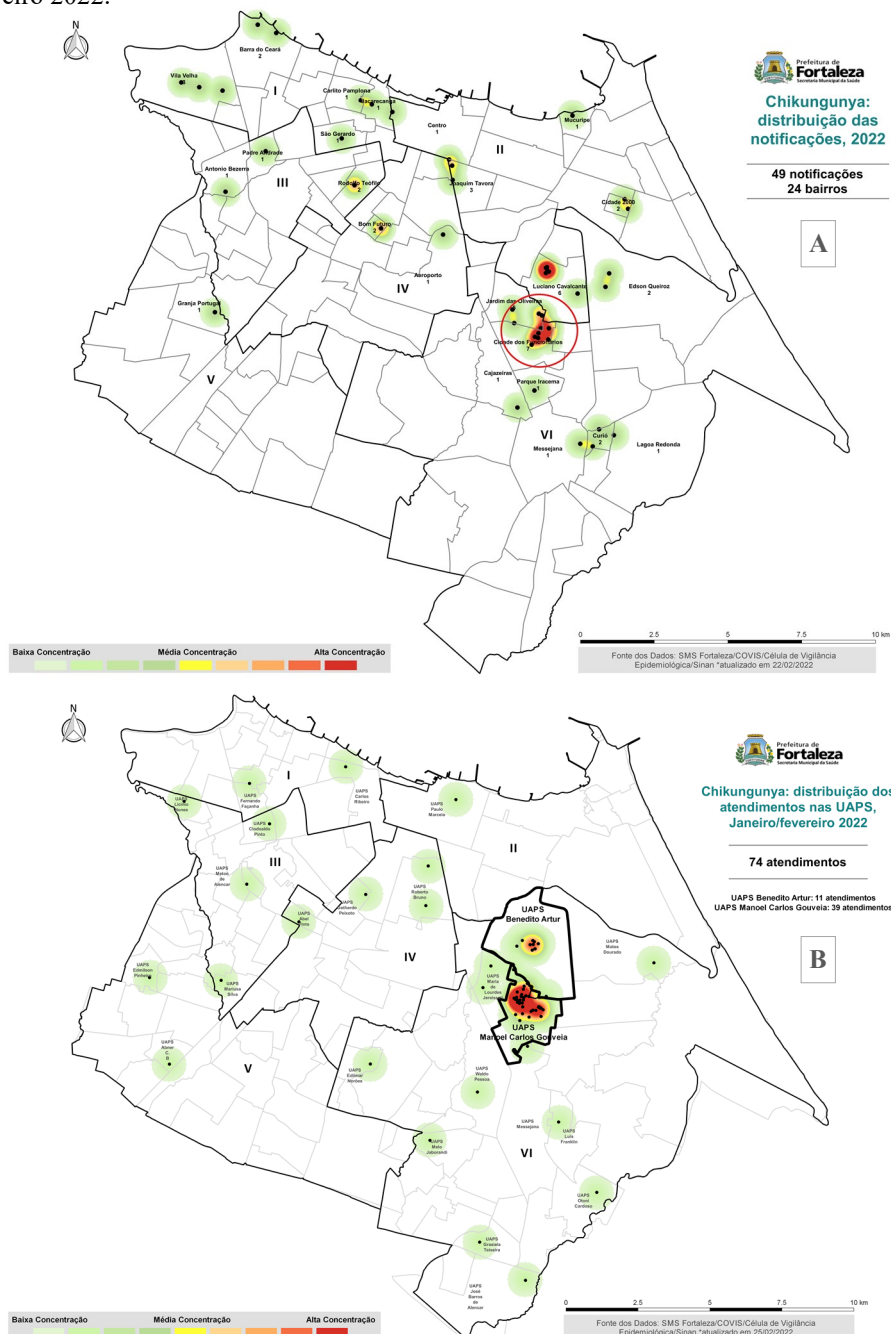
eiro 2022.

N

Prefeitura de Fortaleza

Chikungunya: distribuição das notificações, 2022

49 notificações
24 bairros

A

Barra do Ceará 2
Vila Velha
I
Carlito Pamplona 1
Jacarecanga 1
Centro 1
Mucuripe 1
São Gerardo
Padre Andrade 1
Antonio Bezerra 1
III
Rodolfo Teófilo 2
Joaquim Tavora 3
II
Cidade 2000
Bom Futuro 2
Aeroporto 1
IV
Luciano Cavalcante 6
Edson Queiroz 2
Granja Portugal 1
Jardim das Oliveiras
Cidade dos Funcionários 7
V
Cajazeiras 1
Parque Iracema
VI
Curió 2
Messejana 1
Lagoa Redonda 1

Baixa Concentração
Média Concentração
Alta Concentração

0 2.5 5 7.5 10 km

Fonte dos Dados: SMS Fortaleza/COVIS/Célula de Vigilância Epidemiológica/Sinan *atualizado em 22/02/2022

N

Prefeitura de Fortaleza Secretaria Municipal da Saúde

Chikungunya: distribuição dos atendimentos nas UAPS, Janeiro/fevereiro 2022

74 atendimentos

UAPS Benedito Artur: 11 atendimentos
UAPS Manoel Carlos Gouveia: 39 atendimentos

B

I
UAPS Fernando Façanha
UAPS Carlos Ribeiro
UAPS Lineu Jucá
UAPS Paulo Marcelo
UAPS Clodoaldo Pinto
II
III
UAPS Maciel de Alencar
UAPS Roberto Bruno
UAPS Benedito Artur
UAPS Guilherme Peixoto
UAPS Abel Pinto
IV
UAPS Matos Dourado
UAPS Edmilson Pinheiro
UAPS Mariusa Silva
UAPS Maria de Lourdes Jereissati
UAPS Manoel Carlos Gouveia
UAPS Abner C. B.
V
UAPS Estênio Nemes
UAPS Waldo Pessoa
UAPS Messejana
UAPS Luís Franklin
UAPS Maio Jaboarandi
VI
UAPS Edvai Cardoso
UAPS Graciliano Teixeira
UAPS José Barros de Alencar

Baixa Concentração
Média Concentração
Alta Concentração

0 2.5 5 7.5 10 km

Fonte dos Dados: SMS Fortaleza/COVIS/Célula de Vigilância Epidemiológica/Sinan *atualizado em 25/02/2022